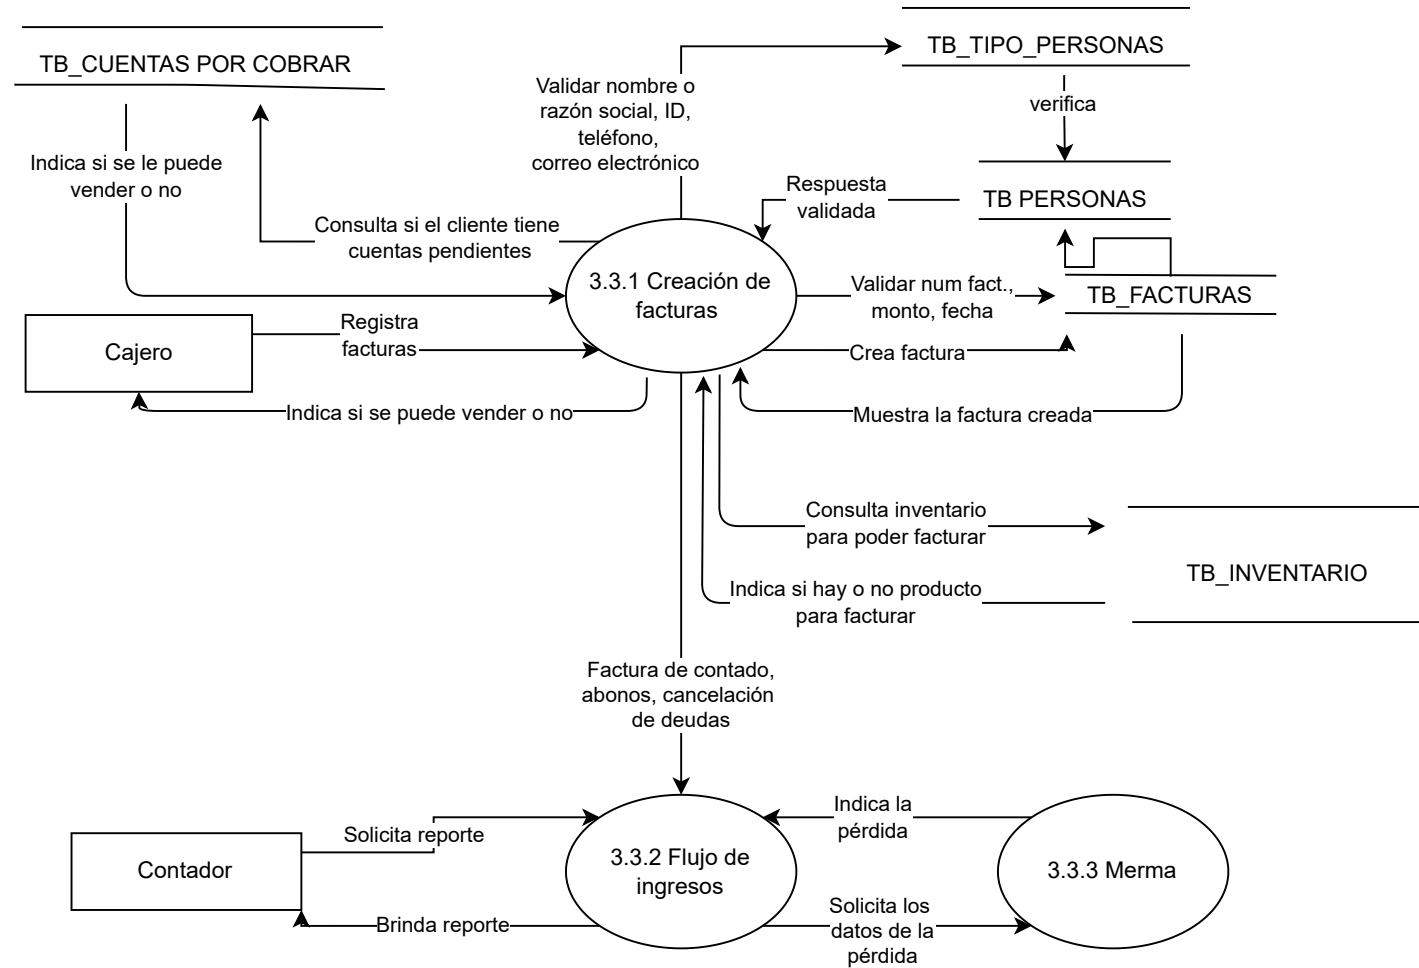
TB_CUENTAS POR COBRAR

TB_TIPO_PERSONAS

Validar nombre o razón social, ID, teléfono, correo electrónico

verifica

Indica si se le puede vender o no

Respuesta validada

TB PERSONAS

Consulta si el cliente tiene cuentas pendientes

3.3.1 Creación de facturas

Validar num fact., monto, fecha

TB_FACTURAS

Cajero

Registra facturas

Crea factura

Indica si se puede vender o no

Muestra la factura creada

Consulta inventario para poder facturar

TB_INVENTARIO

Indica si hay o no producto para facturar

Factura de contado, abonos, cancelación de deudas

Indica la pérdida

Contador

Solicita reporte

3.3.2 Flujo de ingresos

3.3.3 Merma

Brinda reporte

Solicita los datos de la pérdida